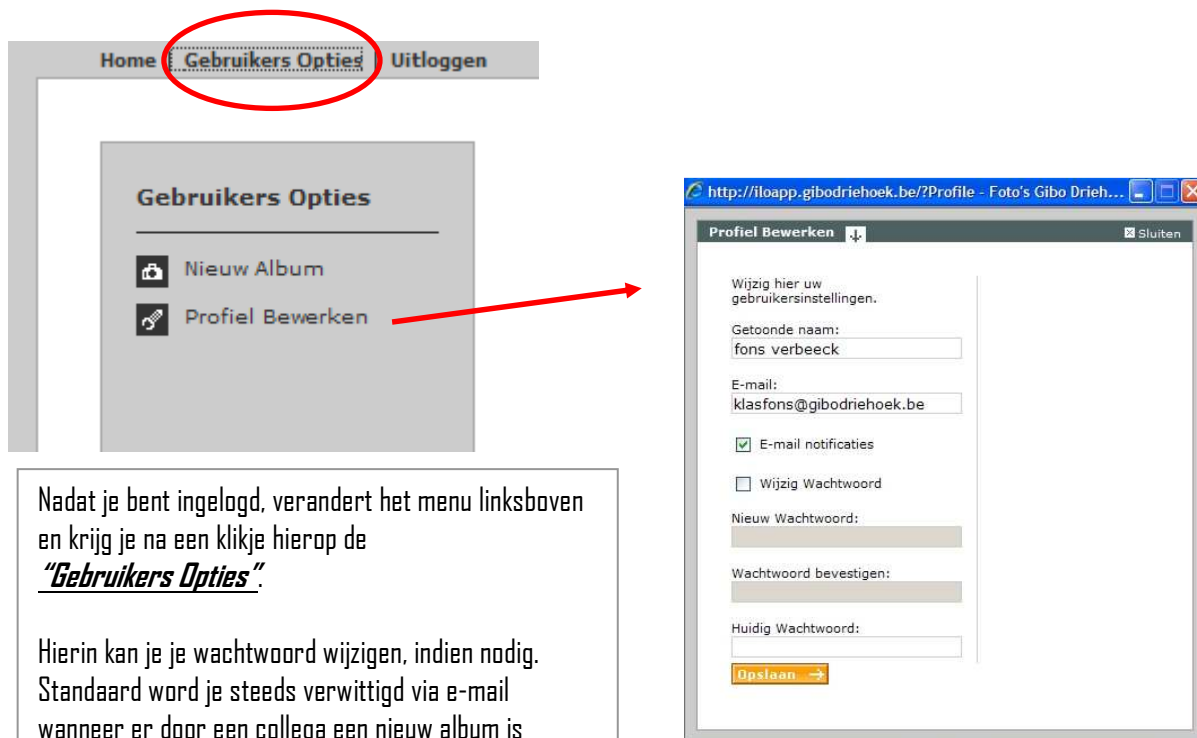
Home | Gebruikers Opties | Uitloggen

Gebruikers Opties

Nieuw Album

Profiel Bewerken

Nadat je bent ingelogd, verandert het menu linksboven en krijg je na een klikje hierop de ***"Gebruikers Opties"***.

Hierin kan je je wachtwoord wijzigen, indien nodig. Standaard word je steeds verwittigd via e-mail wanneer er door een collega een nieuw album is

http://iloapp.gibodriehoek.be/?Profile - Foto's Gibo Drieh...

Profiel Bewerken

Sluiten

Wijzig hier uw gebruikersinstellingen.

Getoonde naam:

fons verbeeck

E-mail:

klasfons@gibodriehoek.be

E-mail notificaties

Wijzig Wachtwoord

Nieuw Wachtwoord:

Wachtwoord bevestigen:

Huidig Wachtwoord:

Opslaan